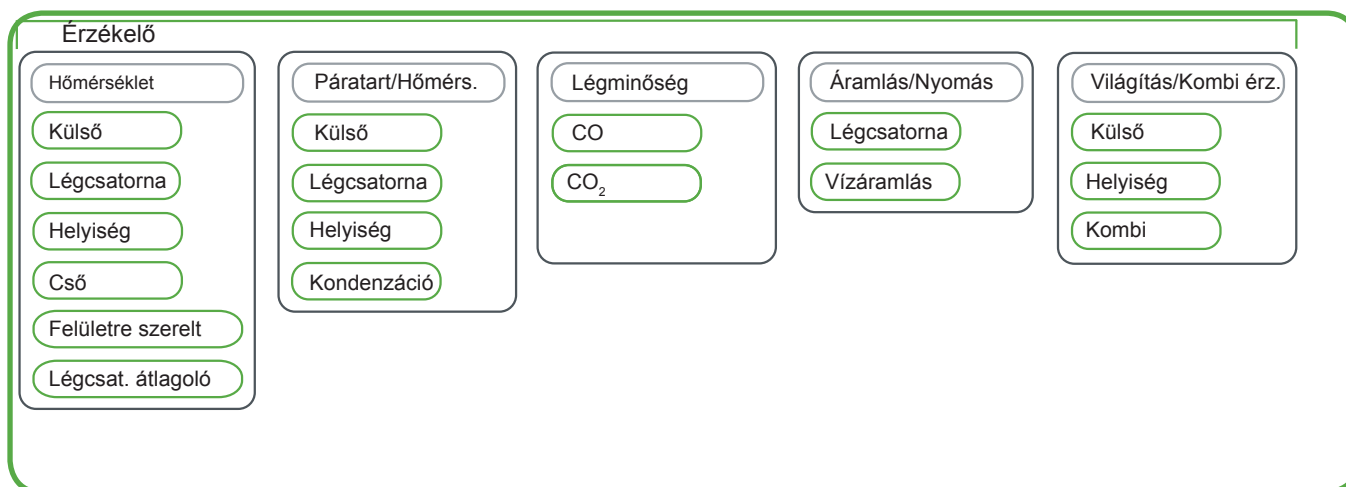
Érzékelő

Hőmérséklet
Külső
Légcsatorna
Helyiség
Cső
Felületre szerelt
Légcsat. átlagoló

Páratart/Hőmérs.
Külső
Légcsatorna
Helyiség
Kondenzáció

Légminőség
CO
$CO_2$

Áramlás/Nyomás
Légcsatorna
Vízáramlás

Világítás/Kombi érz.
Külső
Helyiség
Kombi